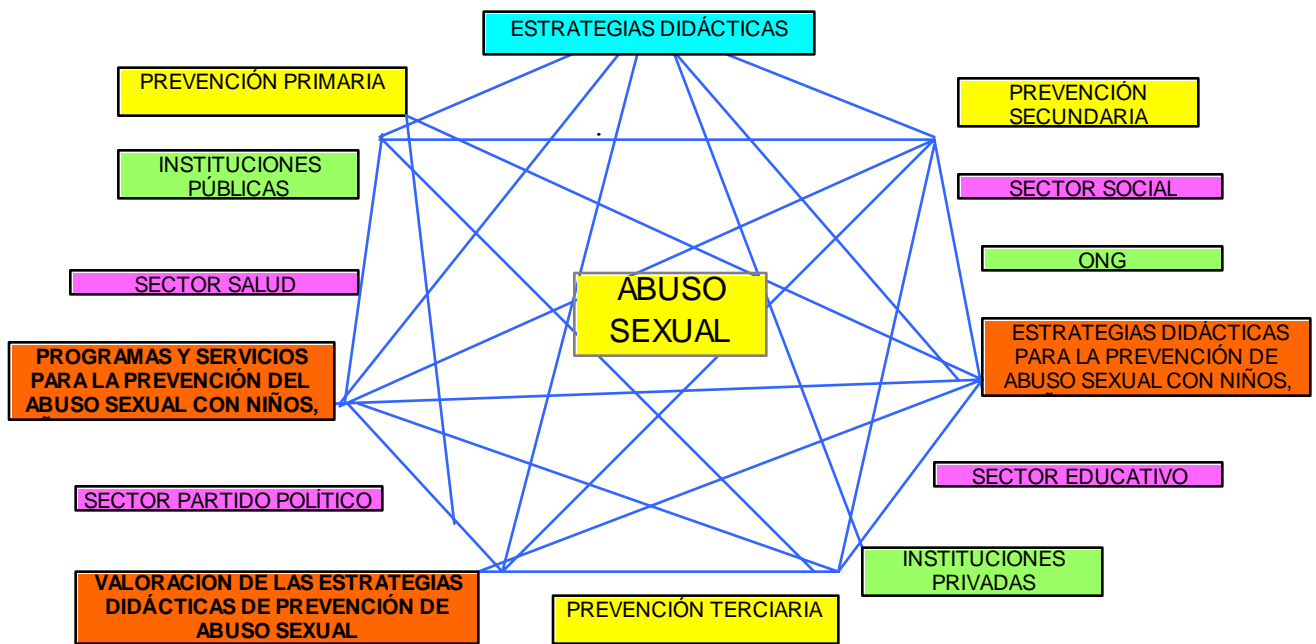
ESTRATEGIAS DIDÁCTICAS

PREVENCIÓN PRIMARIA

PREVENCIÓN SECUNDARIA

INSTITUCIONES PÚBLICAS

SECTOR SOCIAL

ONG

SECTOR SALUD

ABUSO SEXUAL

ESTRATEGIAS DIDÁCTICAS PARA LA PREVENCIÓN DE ABUSO SEXUAL CON NIÑOS, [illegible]

PROGRAMAS Y SERVICIOS PARA LA PREVENCIÓN DEL ABUSO SEXUAL CON NIÑOS, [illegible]

SECTOR EDUCATIVO

SECTOR PARTIDO POLÍTICO

INSTITUCIONES PRIVADAS

VALORACION DE LAS ESTRATEGIAS DIDÁCTICAS DE PREVENCIÓN DE ABUSO SEXUAL

PREVENCIÓN TERCIARIA